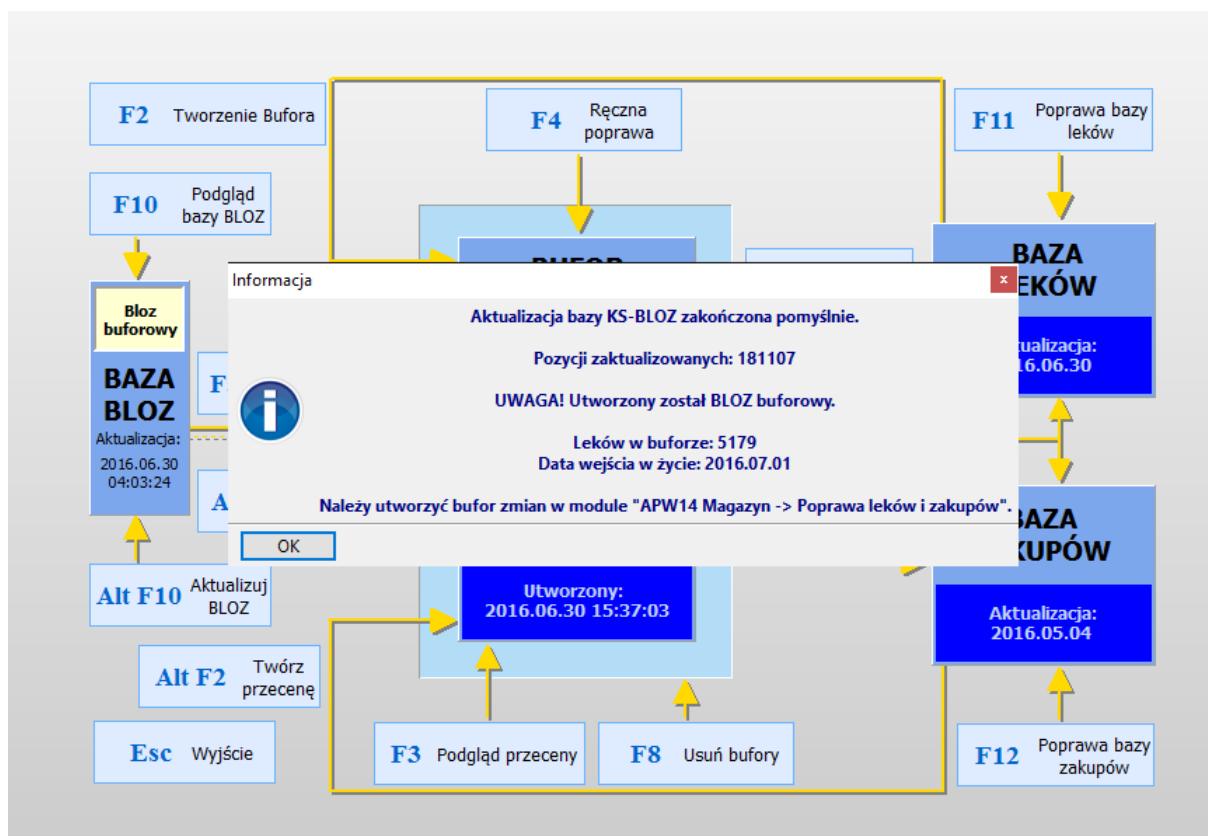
F2 Tworzenie Bufora

F4 Ręczna poprawa

F11 Poprawa bazy leków

F10 Podgląd bazy BLOZ

BUFOR

BAZA
LEKÓW

Informacja

×

Aktualizacja bazy KS-BLOZ zakończona pomyślnie.

Pozycji zaktualizowanych: 181107

UWAGA! Utworzony został BLOZ buforowy.

Leków w buforze: 5179
Data wejścia w życie: 2016.07.01

Należy utworzyć bufor zmian w module "APW14 Magazyn -> Poprawa leków i zakupów".

OK

Bloz buforowy

BAZA
BLOZ
Aktualizacja:
2016.06.30
04:03:24

F

A

Aktualizacja:
2016.06.30

BAZA
ZAKUPÓW

Utworzony:
2016.06.30 15:37:03

Aktualizacja:
2016.05.04

Alt F10 Aktualizuj BLOZ

Alt F2 Twórz przecenę

Esc Wyjście

F3 Podgląd przeceny

F8 Usuń bufory

F12 Poprawa bazy zakupów